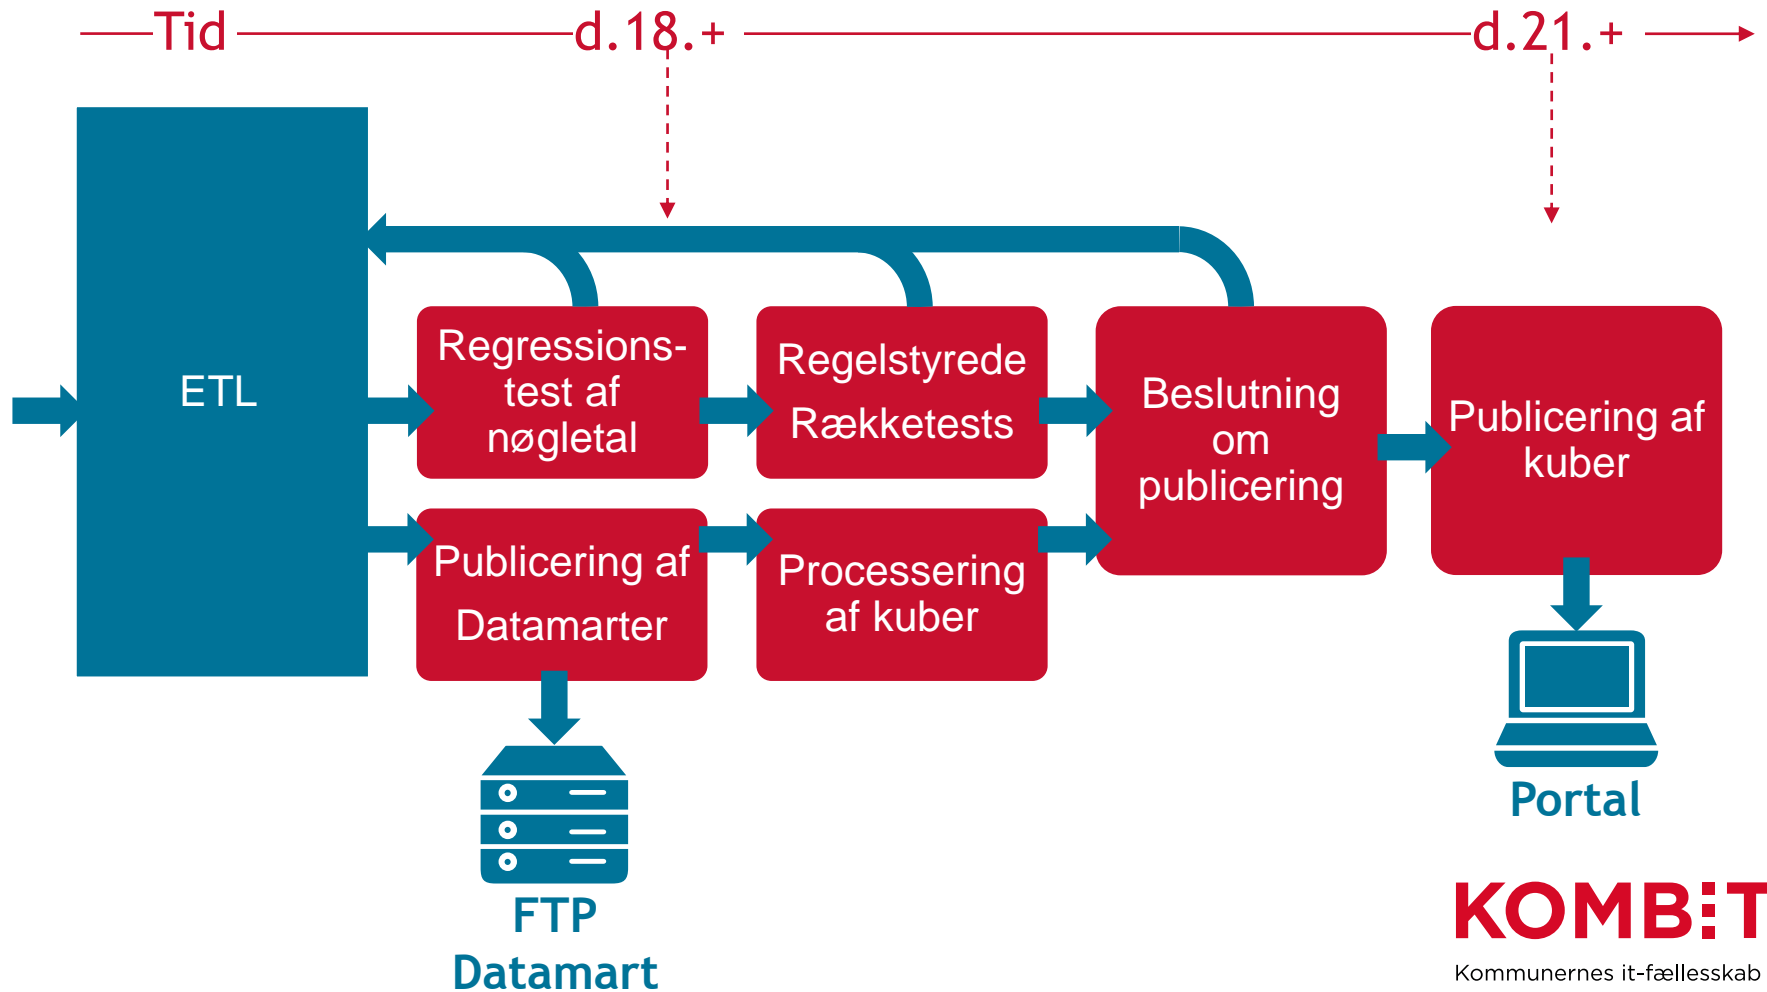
Tid
d.18.+
d.21.+

ETL

Regressionstest af nøgletal

Regelstyrede Rækketests

Beslutning om publicering

Publicering af kuber

Publicering af Datamarter

Processering af kuber

FTP Datamart

Portal

KOMBIT
Kommunernes it-fællesskab